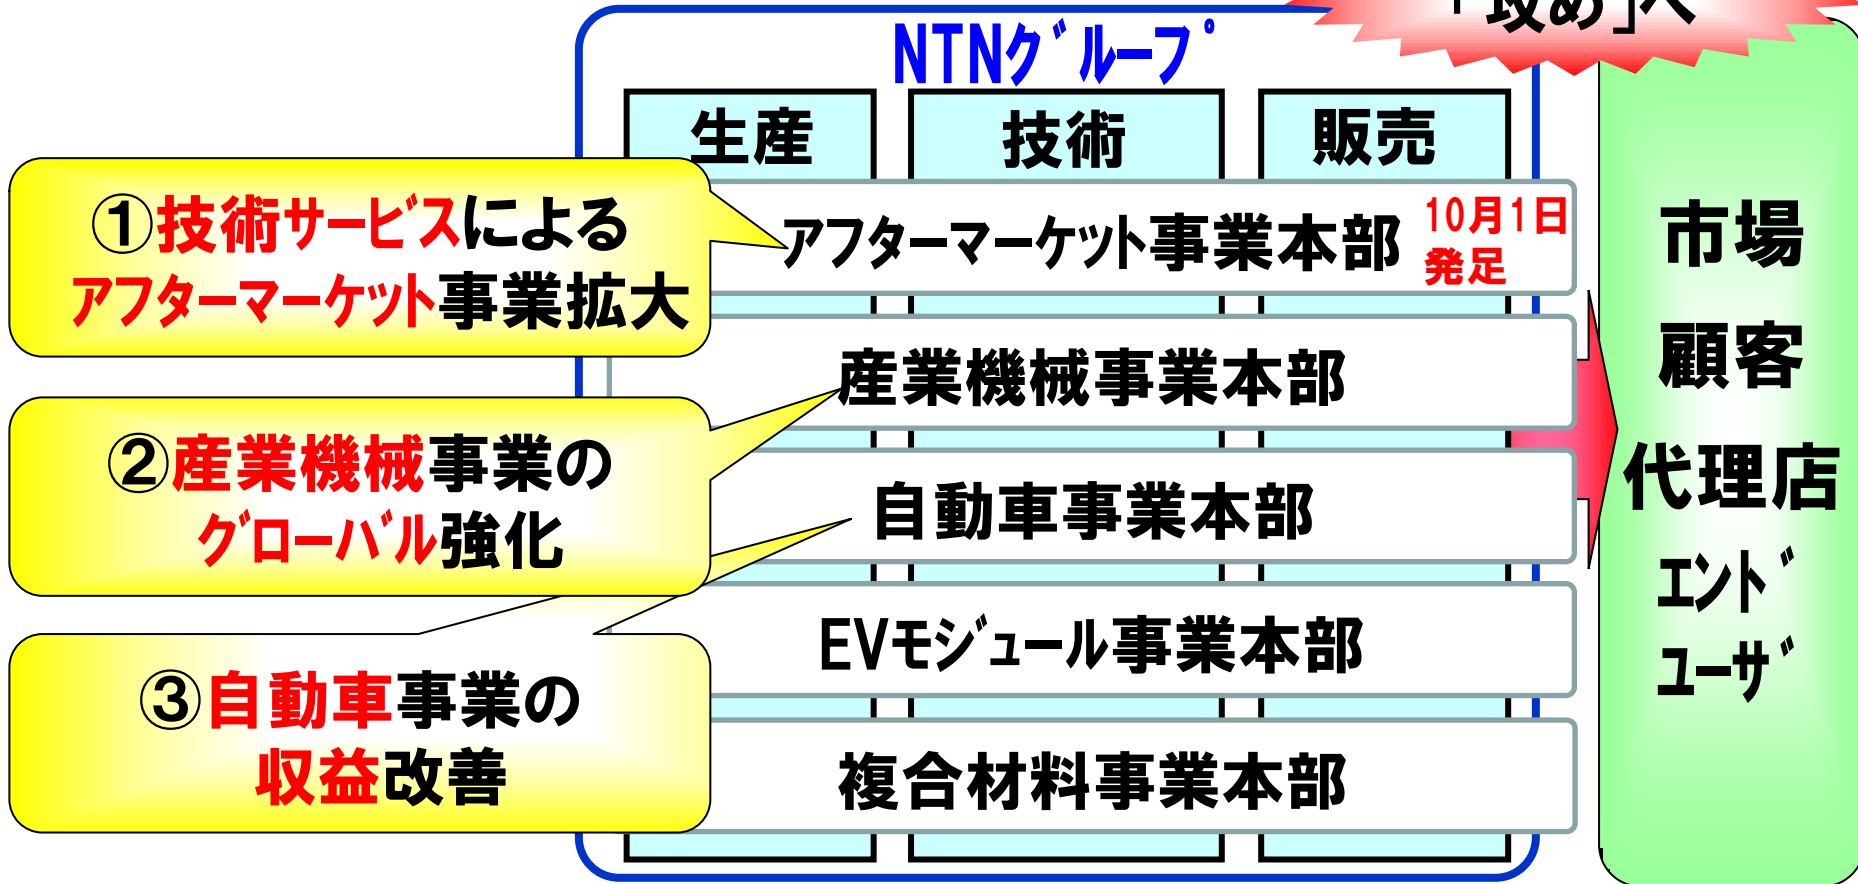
「攻め」へ

NTNグループ

生産
技術
販売

アフターマーケット事業本部 10月1日発足
産業機械事業本部
自動車事業本部
EVモジュール事業本部
複合材料事業本部

①技術サービスによるアフターマーケット事業拡大

②産業機械事業のグローバル強化

③自動車事業の収益改善

市場
顧客
代理店
エンド
ユーザ